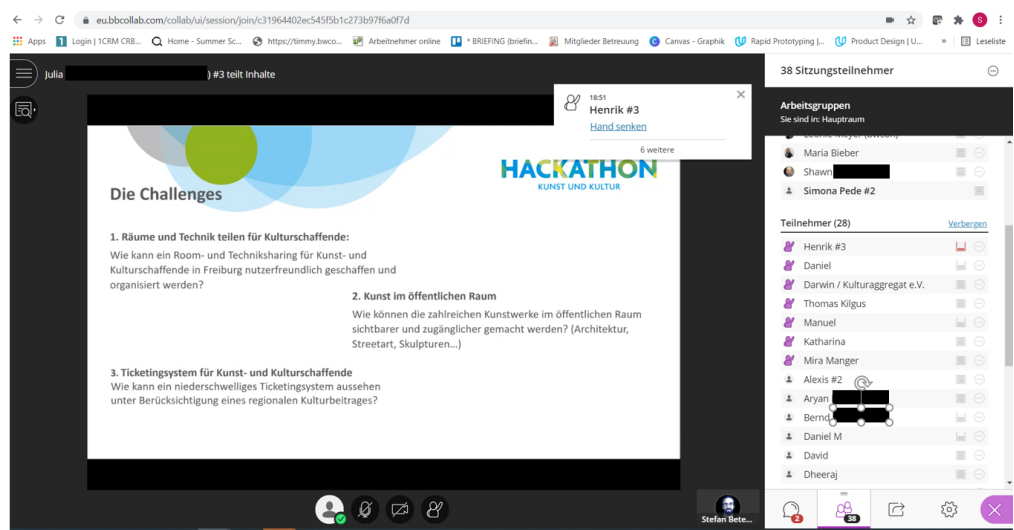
eu.bbcollab.com/collab/ui/session/join/c31964402ec545f5b1c273b97f6a0f7d

Apps | Login | 1CRM CRB... | Home - Summer Sc... | https://timmy.bwco... | Arbeitnehmer online | * BRIEFING (briefin... | Mitglieder Betreuung | Canvas - Graphik | Rapid Prototyping |... | Product Design | ... | » | Leseliste

Julia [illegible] ) #3 teilt Inhalte

18:51
Henrik #3
Hand senken
6 weitere

HACKATHON
KUNST UND KULTUR

Die Challenges

1. Räume und Technik teilen für Kulturschaffende:
Wie kann ein Room- und Techniksharing für Kunst- und Kulturschaffende in Freiburg nutzerfreundlich geschaffen und organisiert werden?

2. Kunst im öffentlichen Raum
Wie können die zahlreichen Kunstwerke im öffentlichen Raum sichtbarer und zugänglicher gemacht werden? (Architektur, Streetart, Skulpturen...)

3. Ticketingsystem für Kunst- und Kulturschaffende
Wie kann ein niederschwelliges Ticketingsystem aussehen unter Berücksichtigung eines regionalen Kulturbeitrages?

38 Sitzungsteilnehmer

Arbeitsgruppen
Sie sind in: Hauptraum

Maria Bieber
Shawn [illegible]
Simona Pede #2

Teilnehmer (28)
Verbergen

Henrik #3
Daniel
Darwin / Kulturaggregat e.V.
Thomas Kilgus
Manuel
Katharina
Mira Manger
Alexis #2
Aryan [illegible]
Bernd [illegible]
Daniel M
David
Dheeraj

Stefan Bete...

2
38